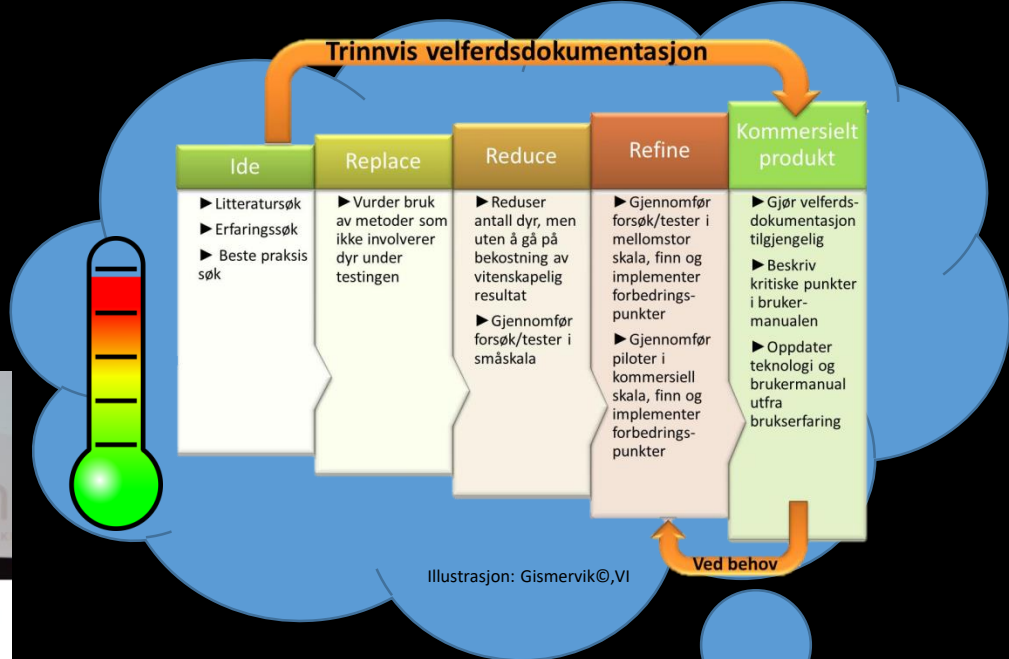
Trinnvis velferdsdokumentasjon

Ide

► Litteratursøk

► Erfaringssøk

► Beste praksis søk

Replace

► Vurder bruk av metoder som ikke involverer dyr under testingen

Reduce

► Reduser antall dyr, men uten å gå på bekostning av vitenskapelig resultat

► Gjennomfør forsøk/tester i småskala

Refine

► Gjennomfør forsøk/tester i mellomstor skala, finn og implementer forbedringspunkter

► Gjennomfør piloter i kommersiell skala, finn og implementer forbedringspunkter

Kommersielt produkt

► Gjør velferdsdokumentasjon tilgjengelig

► Beskriv kritiske punkter i brukermanualen

► Oppdater teknologi og brukermanual utfra brukserfaring

Ved behov

Illustrasjon: Gismervik©,VI